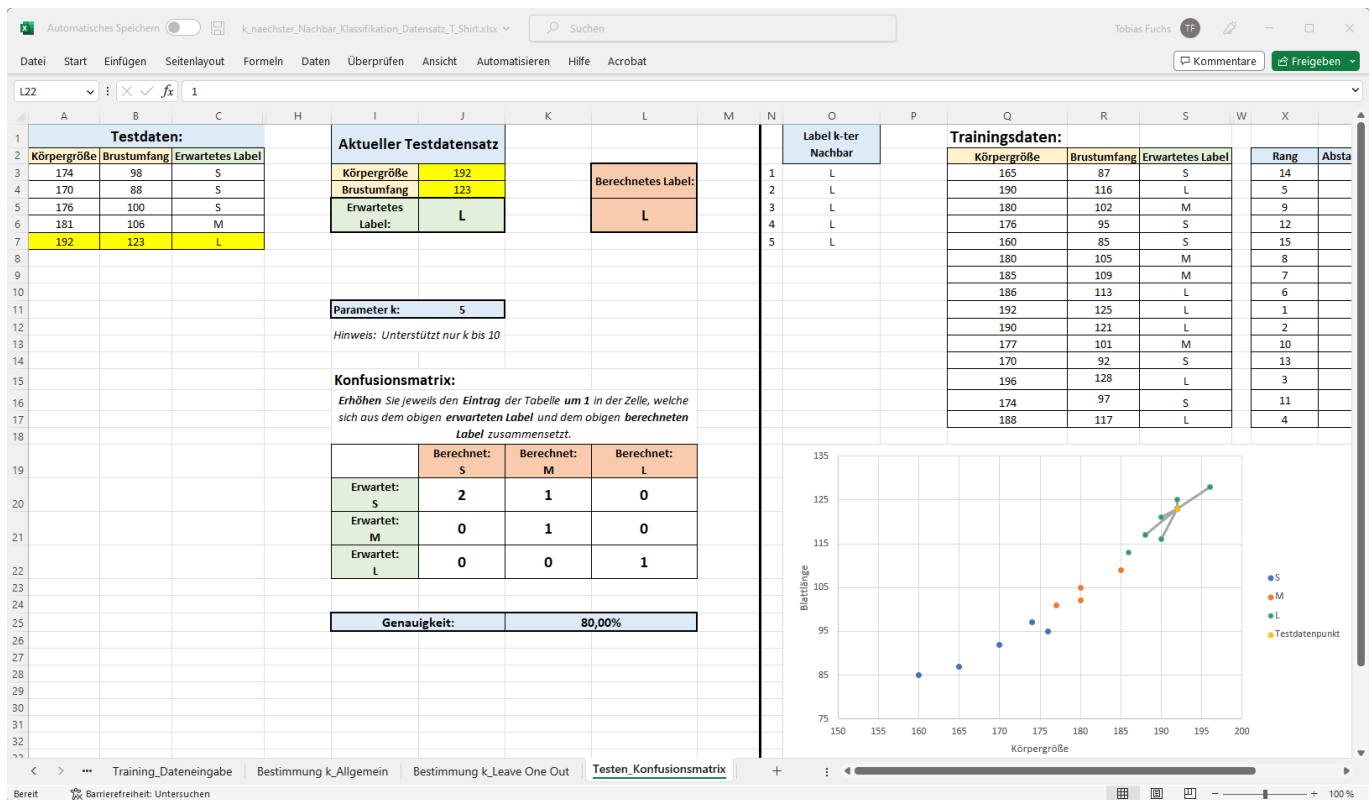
Automatisches Speichern   k_naechster_Nachbar_Klassifikation_Datensatz_T_Shirt.xlsx   Suchen   Tobias Fuchs   TF

Datei   Start   Einfügen   Seitenlayout   Formeln   Daten   Überprüfen   Ansicht   Automatisieren   Hilfe   Acrobat   Kommentare   Freigeben

L22   $f_x$   1

Testdaten:

| Körpergröße | Brustumfang | Erwartetes Label |
|---|---|---|
| 174 | 98 | S |
| 170 | 88 | S |
| 176 | 100 | S |
| 181 | 106 | M |
| 192 | 123 | L |

Aktueller Testdatensatz

| Körpergröße | 192 |
|---|---|
| Brustumfang | 123 |
| Erwartetes Label: | L |

Berechnetes Label:
L

| | Label k-ter Nachbar |
|---|---|
| 1 | L |
| 2 | L |
| 3 | L |
| 4 | L |
| 5 | L |

Trainingsdaten:

| Körpergröße | Brustumfang | Erwartetes Label | Rang |
|---|---|---|---|
| 165 | 87 | S | 14 |
| 190 | 116 | L | 5 |
| 180 | 102 | M | 9 |
| 176 | 95 | S | 12 |
| 160 | 85 | S | 15 |
| 180 | 105 | M | 8 |
| 185 | 109 | M | 7 |
| 186 | 113 | L | 6 |
| 192 | 125 | L | 1 |
| 190 | 121 | L | 2 |
| 177 | 101 | M | 10 |
| 170 | 92 | S | 13 |
| 196 | 128 | L | 3 |
| 174 | 97 | S | 11 |
| 188 | 117 | L | 4 |

Absta

Parameter k: 5

Hinweis: Unterstützt nur k bis 10

Konfusionsmatrix:

Erhöhen Sie jeweils den Eintrag der Tabelle um 1 in der Zelle, welche sich aus dem obigen erwarteten Label und dem obigen berechneten Label zusammensetzt.

| | Berechnet: S | Berechnet: M | Berechnet: L |
|---|---|---|---|
| Erwartet: S | 2 | 1 | 0 |
| Erwartet: M | 0 | 1 | 0 |
| Erwartet: L | 0 | 0 | 1 |

| Genauigkeit: | 80,00% |
|---|---|

135 125 115 105 95 85 75
Blattlänge
150 155 160 165 170 175 180 185 190 195 200
Körpergröße
S
M
L
Testdatenpunkt

Training_Dateneingabe   Bestimmung k_Allgemein   Bestimmung k_Leave One Out   Testen_Konfusionsmatrix

Bereit   Barrierefreiheit: Untersuchen   100 %